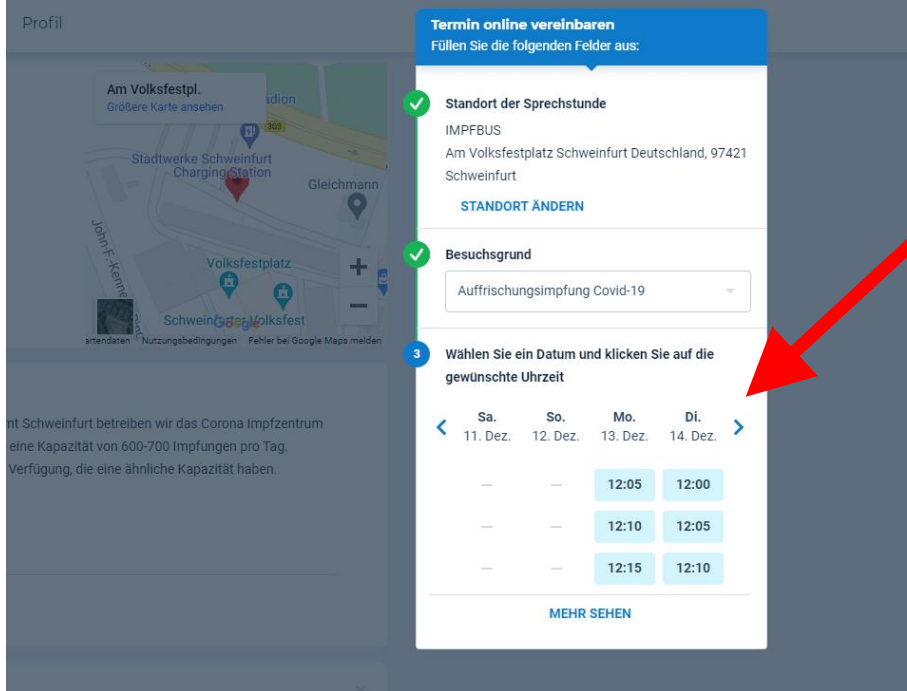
Profil

Am Volksfestpl.
Größere Karte ansehen

adion
303
Stadtwerke Schweinfurt Charging Station
Gleichmann
John-F.-Kenne
Volksfestplatz
Schweinfurter Volksfest
Google
artendaten Nutzungsbedingungen Fehler bei Google Maps melden

nt Schweinfurt betreiben wir das Corona Impfzentrum
eine Kapazität von 600-700 Impfungen pro Tag.
Verfügung, die eine ähnliche Kapazität haben.

Termin online vereinbaren
Füllen Sie die folgenden Felder aus:

Standort der Sprechstunde
IMPFBUS
Am Volksfestplatz Schweinfurt Deutschland, 97421 Schweinfurt
STANDORT ÄNDERN

Besuchsgrund
Auffrischungsimpfung Covid-19

3 Wählen Sie ein Datum und klicken Sie auf die gewünschte Uhrzeit

| Sa. 11. Dez. | So. 12. Dez. | Mo. 13. Dez. | Di. 14. Dez. |
|---|---|---|---|
| — | — | 12:05 | 12:00 |
| — | — | 12:10 | 12:05 |
| — | — | 12:15 | 12:10 |

MEHR SEHEN